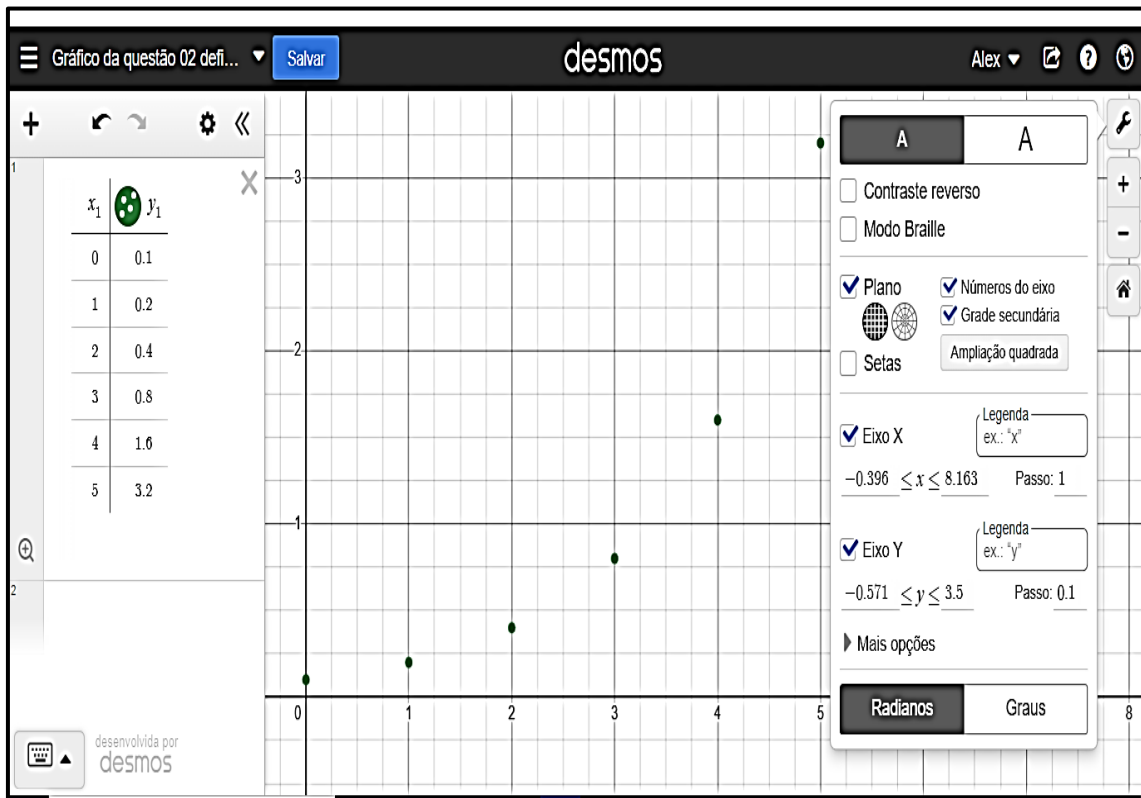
Gráfico da questão 02 defi... Salvar desmos Alex

1

| $x_1$ | $y_1$ |
|---|---|
| 0 | 0.1 |
| 1 | 0.2 |
| 2 | 0.4 |
| 3 | 0.8 |
| 4 | 1.6 |
| 5 | 3.2 |

2

desenvolvida por desmos

3
2
1
0 1 2 3 4 5 8

A A

Contraste reverso
Modo Braille

Plano
Números do eixo
Grade secundária
Setas
Ampliação quadrada

Eixo X
Legenda
ex.: "x"
$-0.396 \leq x \leq 8.163$ Passo: 1

Eixo Y
Legenda
ex.: "y"
$-0.571 \leq y \leq 3.5$ Passo: 0.1

Mais opções

Radianos Graus